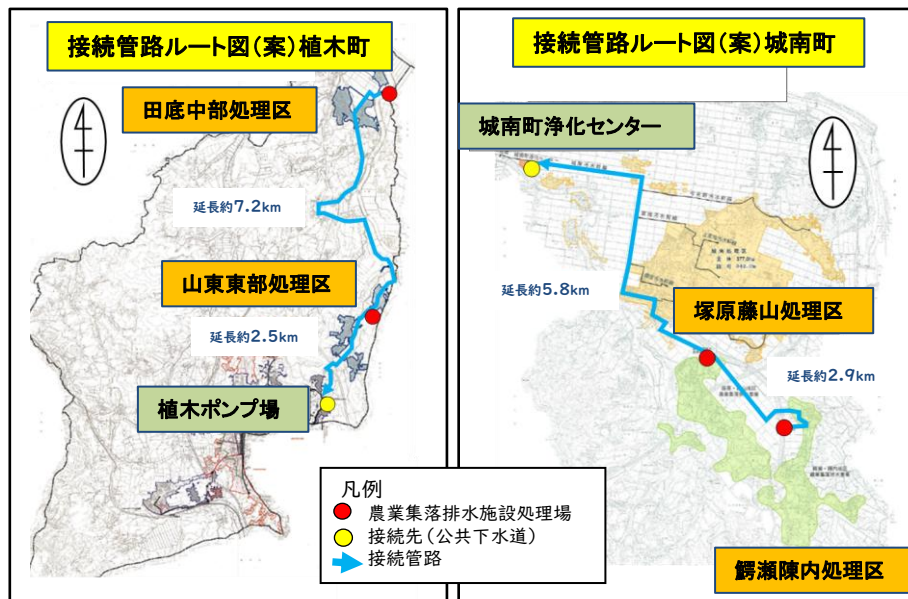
接続管路ルート図(案)植木町

田底中部処理区

延長約7.2km

山東東部処理区

延長約2.5km

植木ポンプ場

接続管路ルート図(案)城南町

城南町浄化センター

延長約5.8km

塚原藤山処理区

延長約2.9km

凡例
農業集落排水施設処理場
接続先(公共下水道)
接続管路

鰐瀬陳内処理区